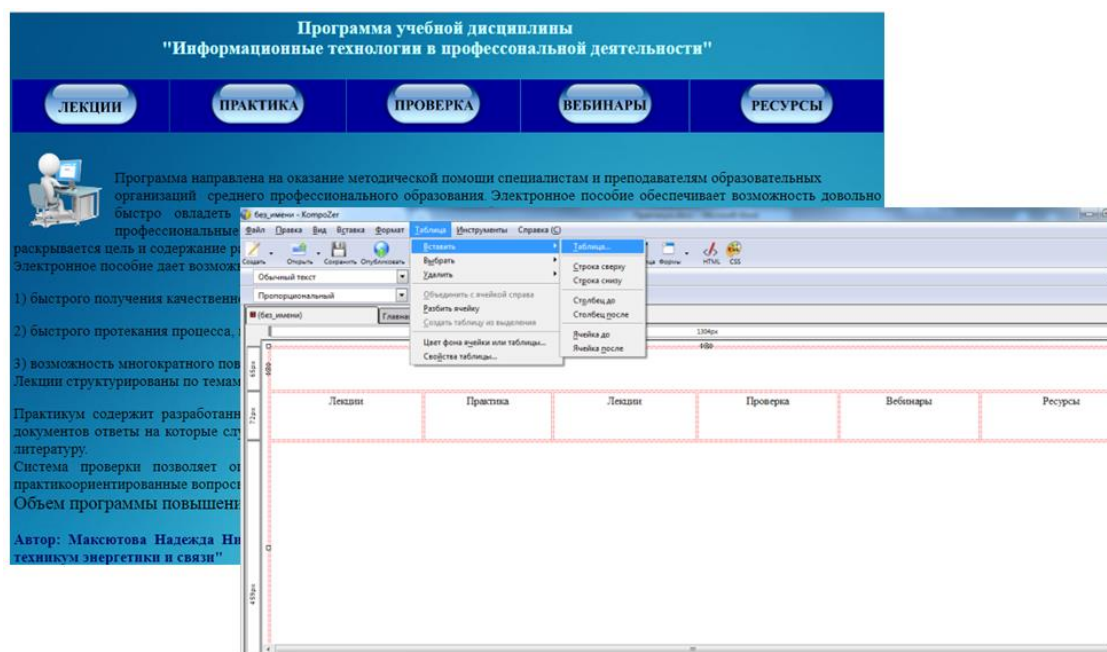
Программа учебной дисциплины
"Информационные технологии в профессональной деятельности"

ЛЕКЦИИ
ПРАКТИКА
ПРОВЕРКА
ВЕБИНАРЫ
РЕСУРСЫ

Программа направлена на оказание методической помощи специалистам и преподавателям образовательных организаций среднего профессионального образования. Электронное пособие обеспечивает возможность довольно быстро овладеть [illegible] профессиональные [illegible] раскрывается цель и содержание р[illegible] Электронное пособие дает возмож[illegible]

1) быстрого получения качественн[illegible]

2) быстрого протекания процесса, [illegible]

3) возможность многократного пов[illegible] Лекции структурированы по темам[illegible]

Практикум содержит разработанн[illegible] документов ответы на которые сл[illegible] литературу.
Система проверки позволяет о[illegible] практикоориентированные вопрос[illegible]
Объем программы повышени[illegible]

Автор: Максютова Надежда Н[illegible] техникум энергетики и связи"

без_имени - KompoZer
Файл Правка Вид Вставка Формат Таблица Инструменты Справка (С)
Создать Открыть Сохранить Опубликовать
Обычный текст
Пропорциональный
(без_имени) Главна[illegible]
Вставить
Выбрать
Удалить
Объединить с ячейкой справа
Разбить ячейку
Создать таблицу из выделения
Цвет фона ячейки или таблицы...
Свойства таблицы...
Таблица...
Строка сверху
Строка снизу
Столбец до
Столбец после
Ячейка до
Ячейка после
Формы HTML CSS
1304px
480

| Лекции | Практика | Лекции | Проверка | Вебинары | Ресурсы |
|---|---|---|---|---|---|